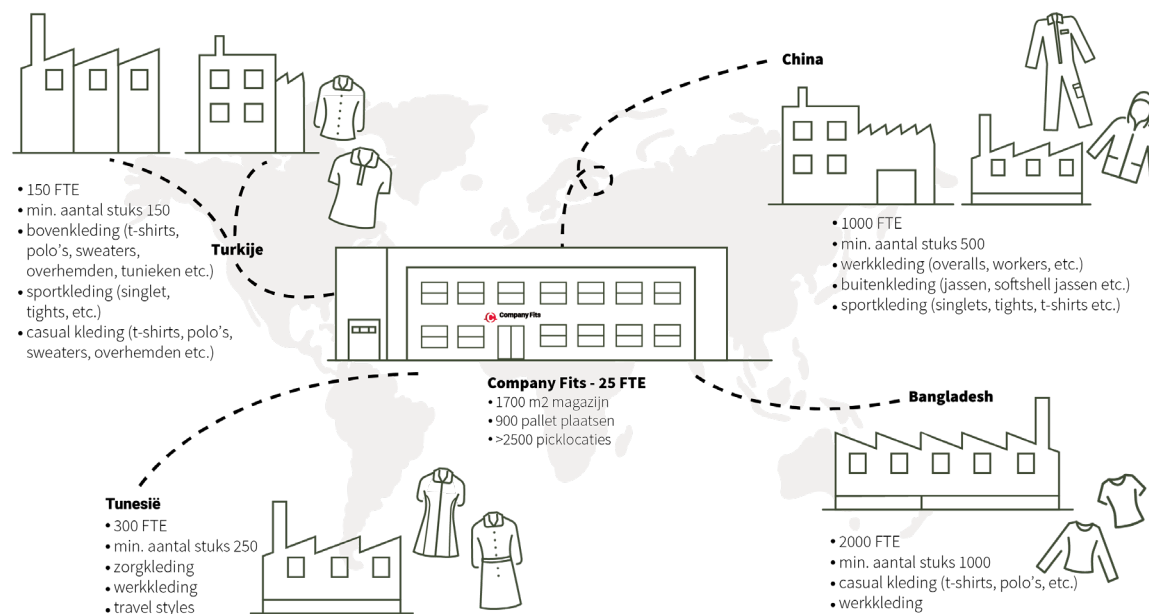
China

• 150 FTE
• min. aantal stuks 150
• bovenkleding (t-shirts, polo's, sweaters, overhemden, tunieken etc.)
• sportkleding (singlet, tights, etc.)
• casual kleding (t-shirts, polo's, sweaters, overhemden etc.)

Turkije

• 1000 FTE
• min. aantal stuks 500
• werkkleding (overalls, workers, etc.)
• buitenkleding (jassen, softshell jassen etc.)
• sportkleding (singlets, tights, t-shirts etc.)

Company Fits

Company Fits - 25 FTE
• 1700 m2 magazijn
• 900 pallet plaatsen
• >2500 picklocaties

Bangladesh

Tunesië
• 300 FTE
• min. aantal stuks 250
• zorgkleding
• werkkleding
• travel styles

• 2000 FTE
• min. aantal stuks 1000
• casual kleding (t-shirts, polo's, etc.)
• werkkleding